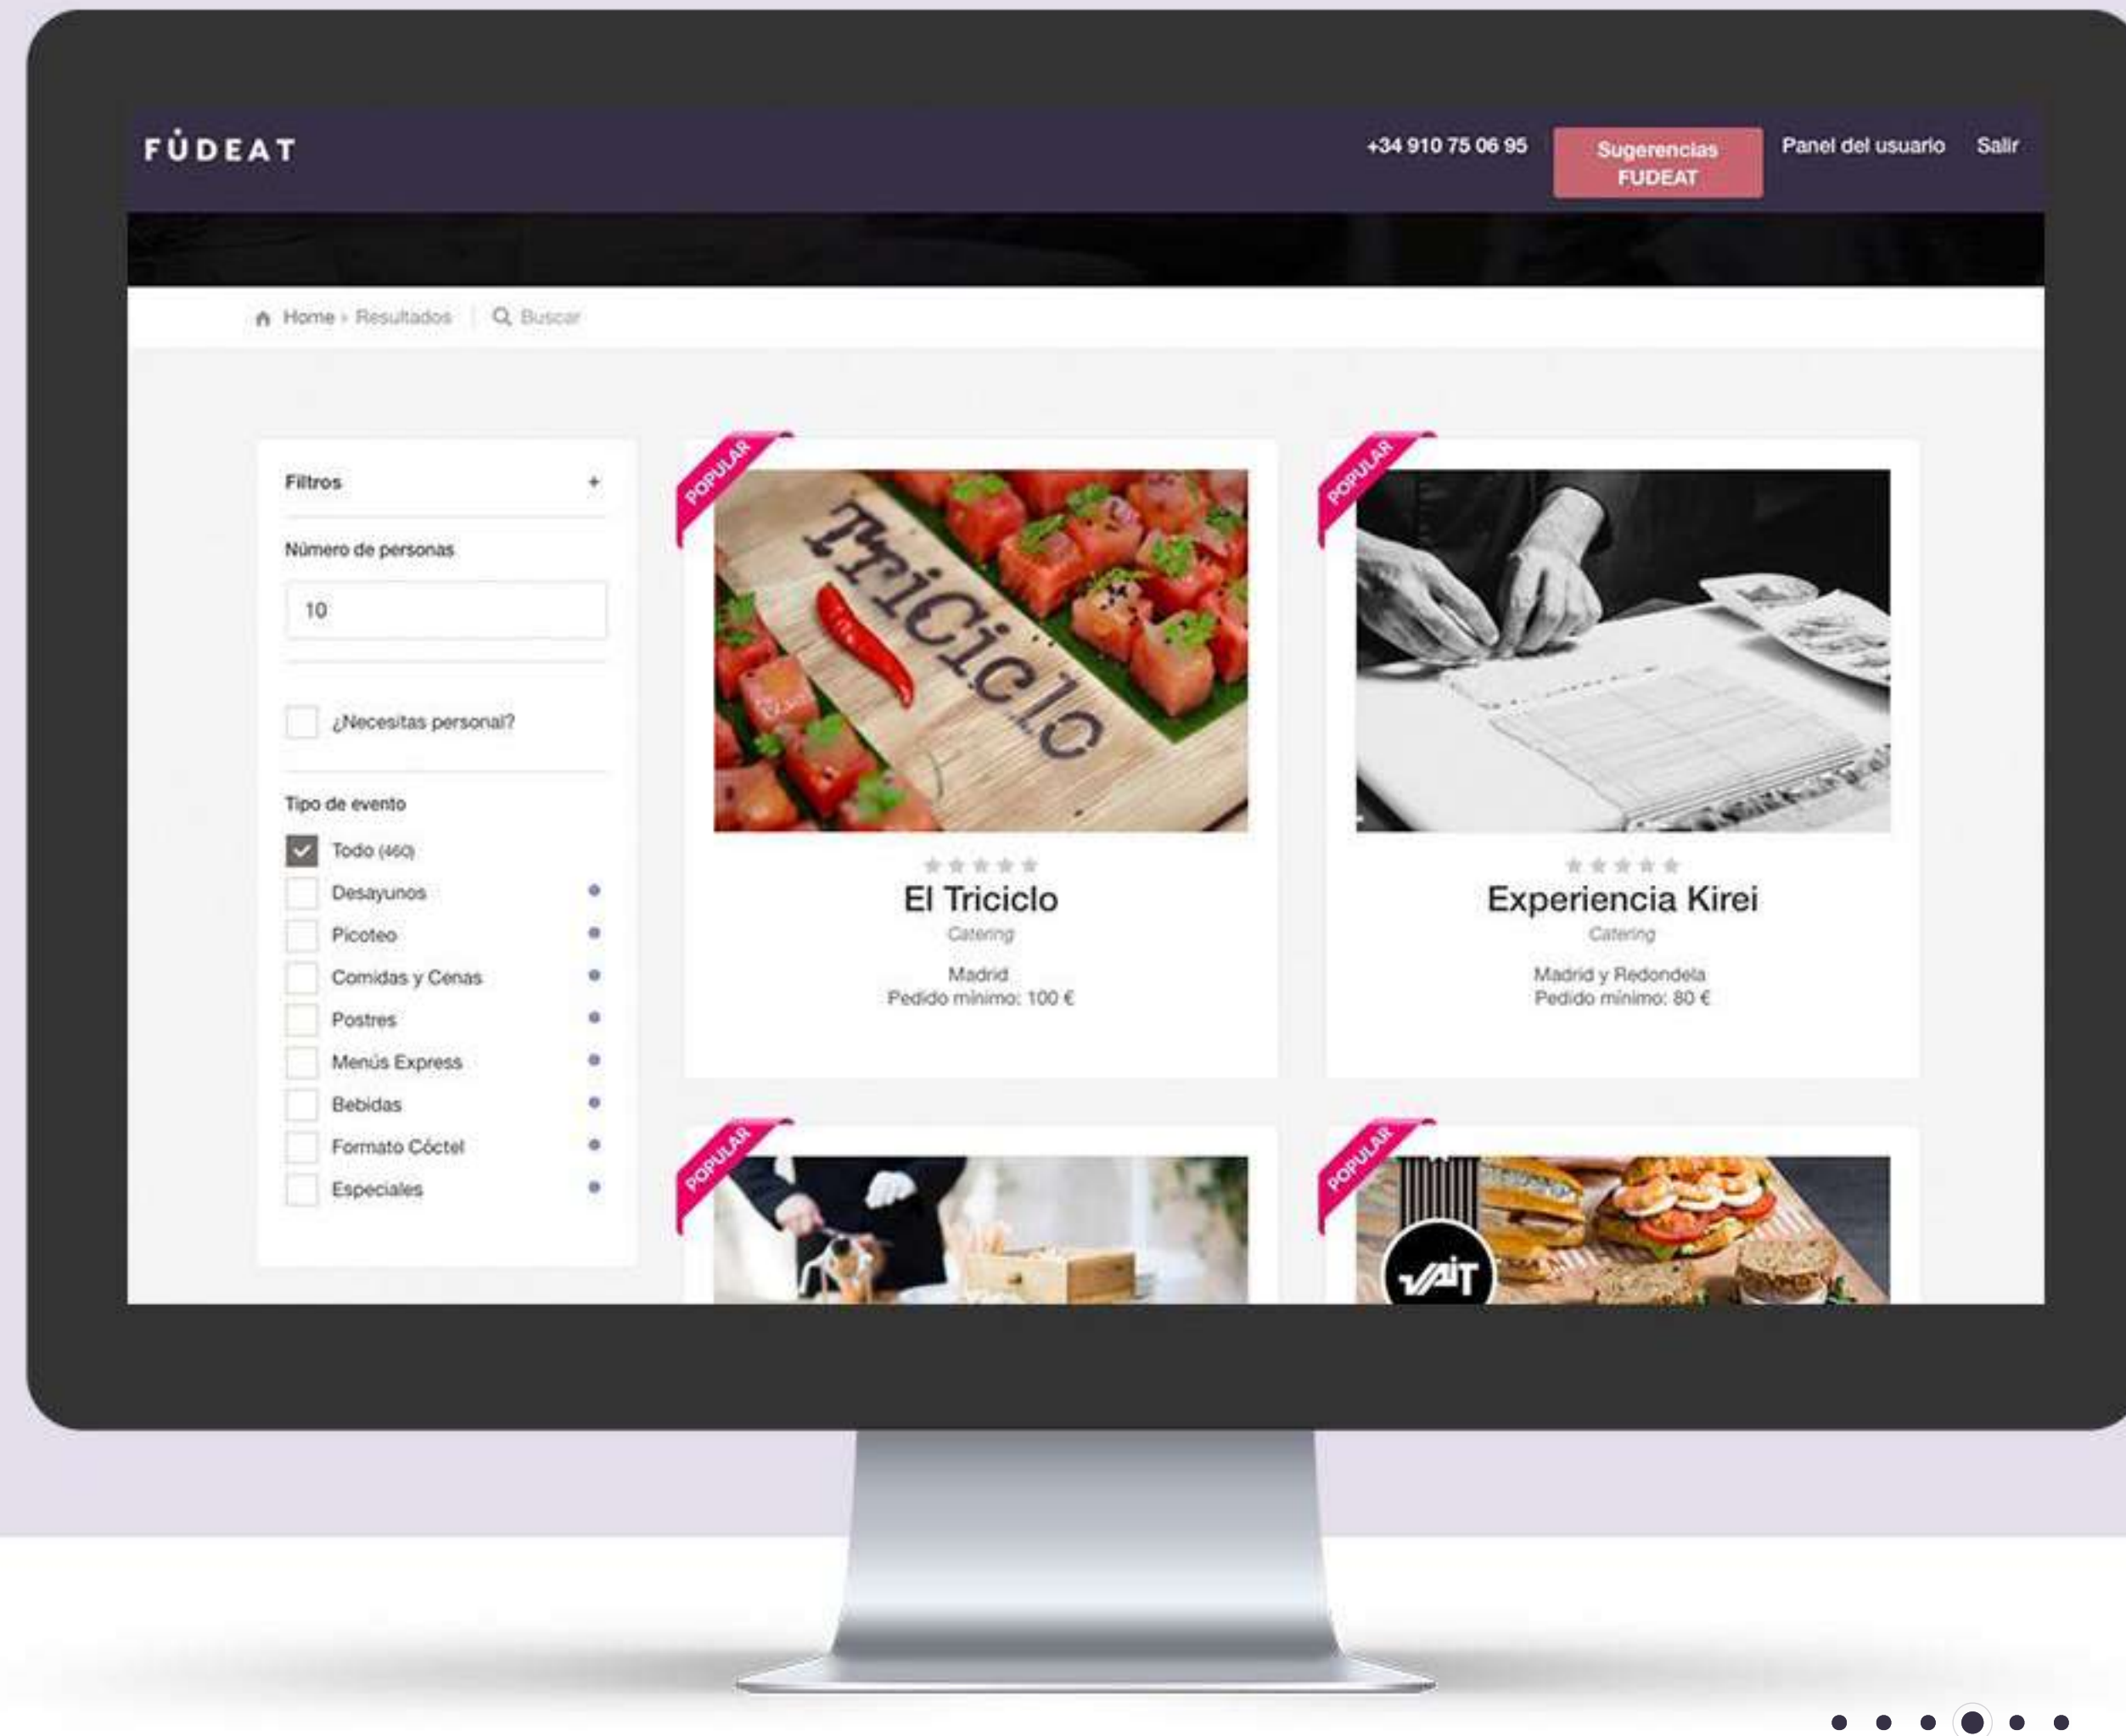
FÚDEAT

+34 910 75 06 95

Sugerencias FUDEAT

Panel del usuario

Salir

Home › Resultados | Buscar

Filtros +

Número de personas

10

¿Necesitas personal?

Tipo de evento

Todo (460)

Desayunos

Picoteo

Comidas y Cenas

Postres

Menús Express

Bebidas

Formato Cóctel

Especiales

POPULAR

Triciclo

El Triciclo

Catering

Madrid
Pedido mínimo: 100 €

POPULAR

Experiencia Kirei

Catering

Madrid y Redondela
Pedido mínimo: 80 €

POPULAR

POPULAR

VAIT